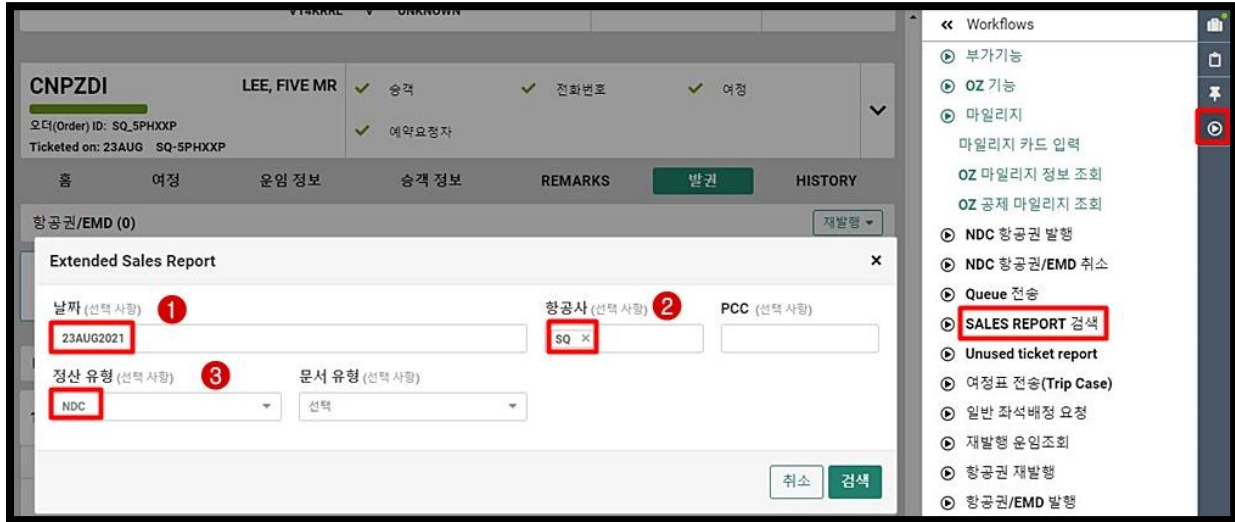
V14KKRL ✓ UNKNOWN

CNPZDI LEE, FIVE MR ✓ 승객 ✓ 전화번호 ✓ 여정
오더(Order) ID: SQ_5PHXXP ✓ 예약요청자
Ticketed on: 23AUG SQ-5PHXXP

홈 여정 운임 정보 승객 정보 REMARKS 발권 HISTORY

항공권/EMD (0) 재발행

Extended Sales Report ×

날짜 (선택 사항) 1
23AUG2021

항공사 (선택 사항) 2
SQ ×

PCC (선택 사항)

정산 유형 (선택 사항) 3
NDC

문서 유형 (선택 사항)
선택

취소 검색

« Workflows
부가기능
OZ 기능
마일리지
마일리지 카드 입력
OZ 마일리지 정보 조회
OZ 공제 마일리지 조회
NDC 항공권 발행
NDC 항공권/EMD 취소
Queue 전송
SALES REPORT 검색
Unused ticket report
여정표 전송(Trip Case)
일반 좌석배정 요청
재발행 운임조회
항공권 재발행
항공권/EMD 발행